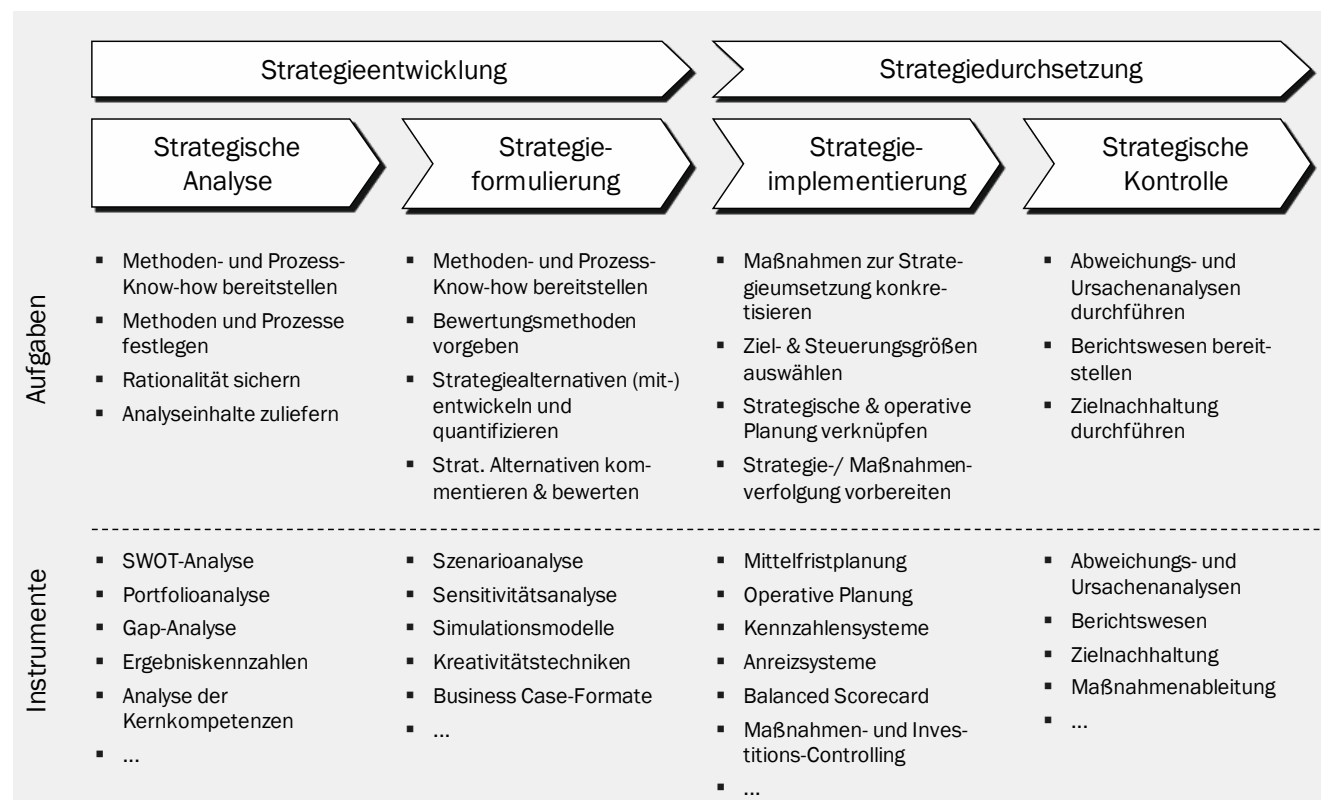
Strategieentwicklung

Strategiedurchsetzung

Strategische Analyse

Strategieformulierung

Strategieimplementierung

Strategische Kontrolle

Aufgaben

- Methoden- und Prozess-Know-how bereitstellen
- Methoden und Prozesse festlegen
- Rationalität sichern
- Analyseinhalte zuliefern

- Methoden- und Prozess-Know-how bereitstellen
- Bewertungsmethoden vorgeben
- Strategiealternativen (mit-) entwickeln und quantifizieren
- Strat. Alternativen kommentieren & bewerten

- Maßnahmen zur Strategieumsetzung konkretisieren
- Ziel- & Steuerungsgrößen auswählen
- Strategische & operative Planung verknüpfen
- Strategie-/ Maßnahmenverfolgung vorbereiten

- Abweichungs- und Ursachenanalysen durchführen
- Berichtswesen bereitstellen
- Zielnachhaltung durchführen

Instrumente

- SWOT-Analyse
- Portfolioanalyse
- Gap-Analyse
- Ergebniskennzahlen
- Analyse der Kernkompetenzen
- ...

- Szenarioanalyse
- Sensitivitätsanalyse
- Simulationsmodelle
- Kreativitätstechniken
- Business Case-Formate
- ...

- Mittelfristplanung
- Operative Planung
- Kennzahlensysteme
- Anreizsysteme
- Balanced Scorecard
- Maßnahmen- und Investitions-Controlling
- ...

- Abweichungs- und Ursachenanalysen
- Berichtswesen
- Zielnachhaltung
- Maßnahmenableitung
- ...